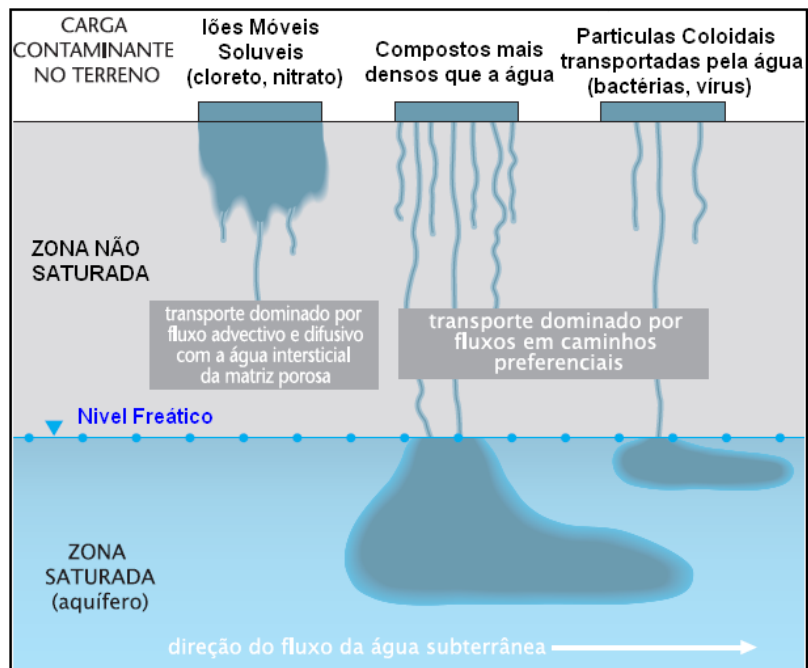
CARGA CONTAMINANTE NO TERRENO

Iões Móveis Soluveis (cloreto, nitrato)

Compostos mais densos que a água

Particulas Coloidais transportadas pela água (bactérias, vírus)

ZONA NÃO SATURADA

transporte dominado por fluxo advectivo e difusivo com a água intersticial da matriz porosa

transporte dominado por fluxos em caminhos preferenciais

Nivel Freático

ZONA SATURADA (aquífero)

direção do fluxo da água subterrânea